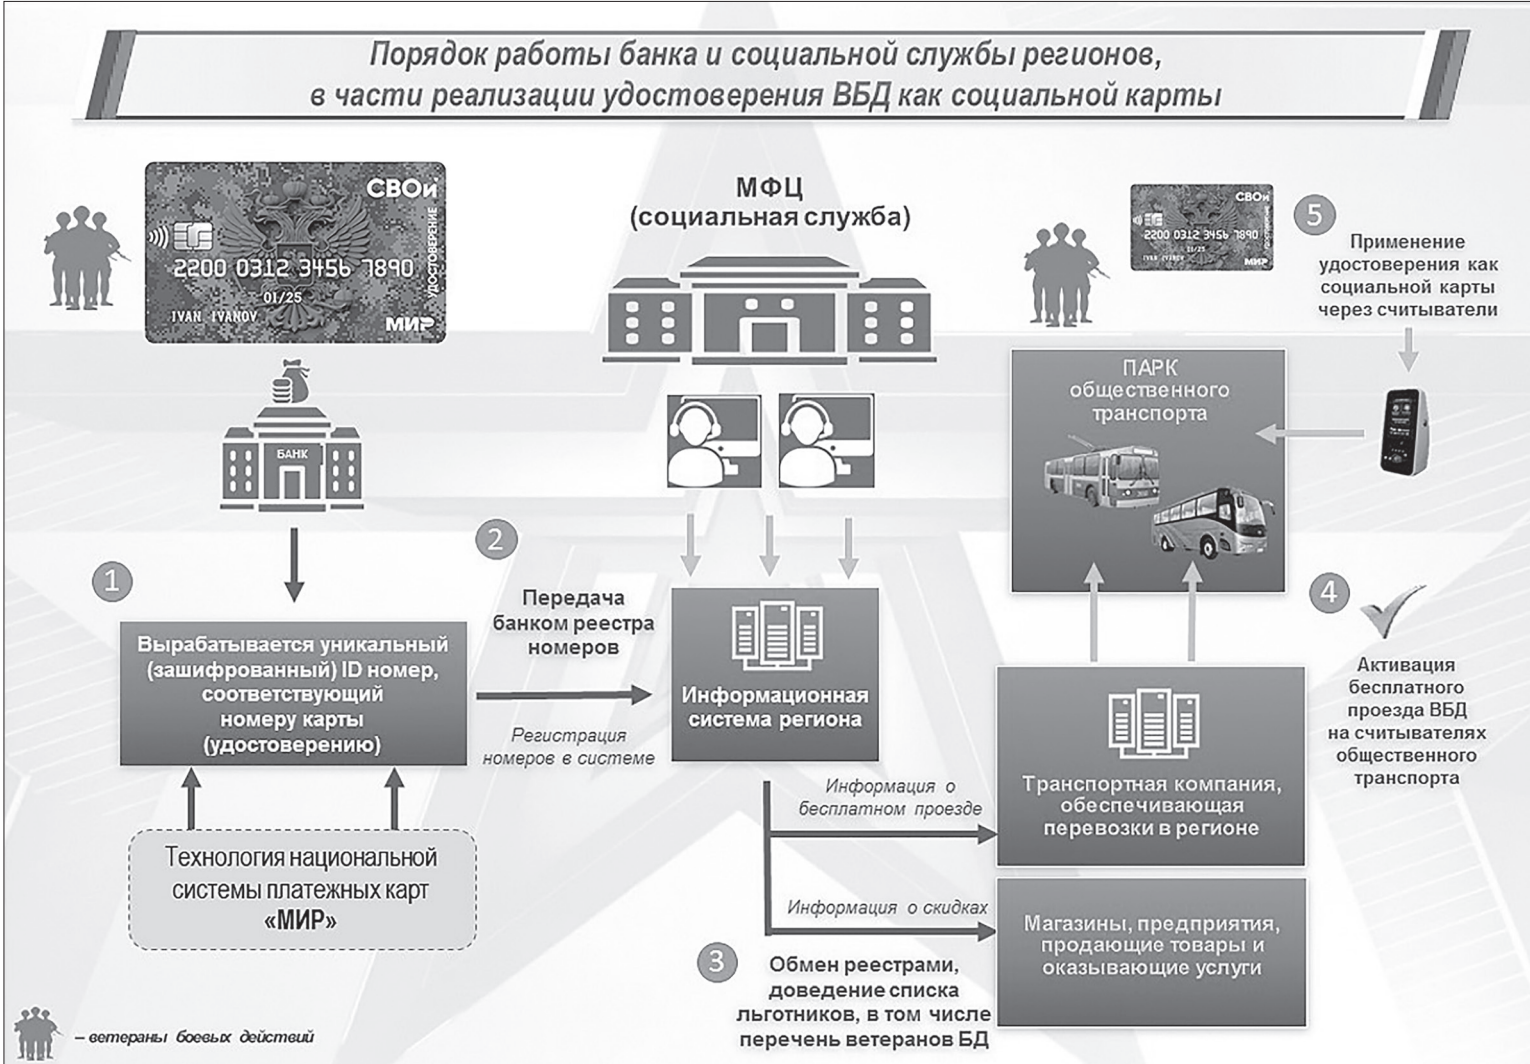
Порядок работы банка и социальной службы регионов, в части реализации удостоверения ВБД как социальной карты

СВОи
УДОСТОВЕРЕНИЕ
2200 0312 3456 7890
01/25
IVAN IVANOV
МИР

МФЦ
(социальная служба)

СВОи
2200 0312 3456 7890
01/25
IVAN IVANOV
МИР

5
Применение удостоверения как социальной карты через считыватели

БАНК

ПАРК общественного транспорта

2

1

Передача банком реестра номеров

Вырабатывается уникальный (зашифрованный) ID номер, соответствующий номеру карты (удостоверению)

Информационная система региона

Регистрация номеров в системе

4

Активация бесплатного проезда ВБД на считывателях общественного транспорта

Информация о бесплатном проезде

Транспортная компания, обеспечивающая перевозки в регионе

Технология национальной системы платежных карт «МИР»

Информация о скидках

Магазины, предприятия, продающие товары и оказывающие услуги

3
Обмен реестрами, доведение списка льготников, в том числе перечень ветеранов БД

– ветераны боевых действий